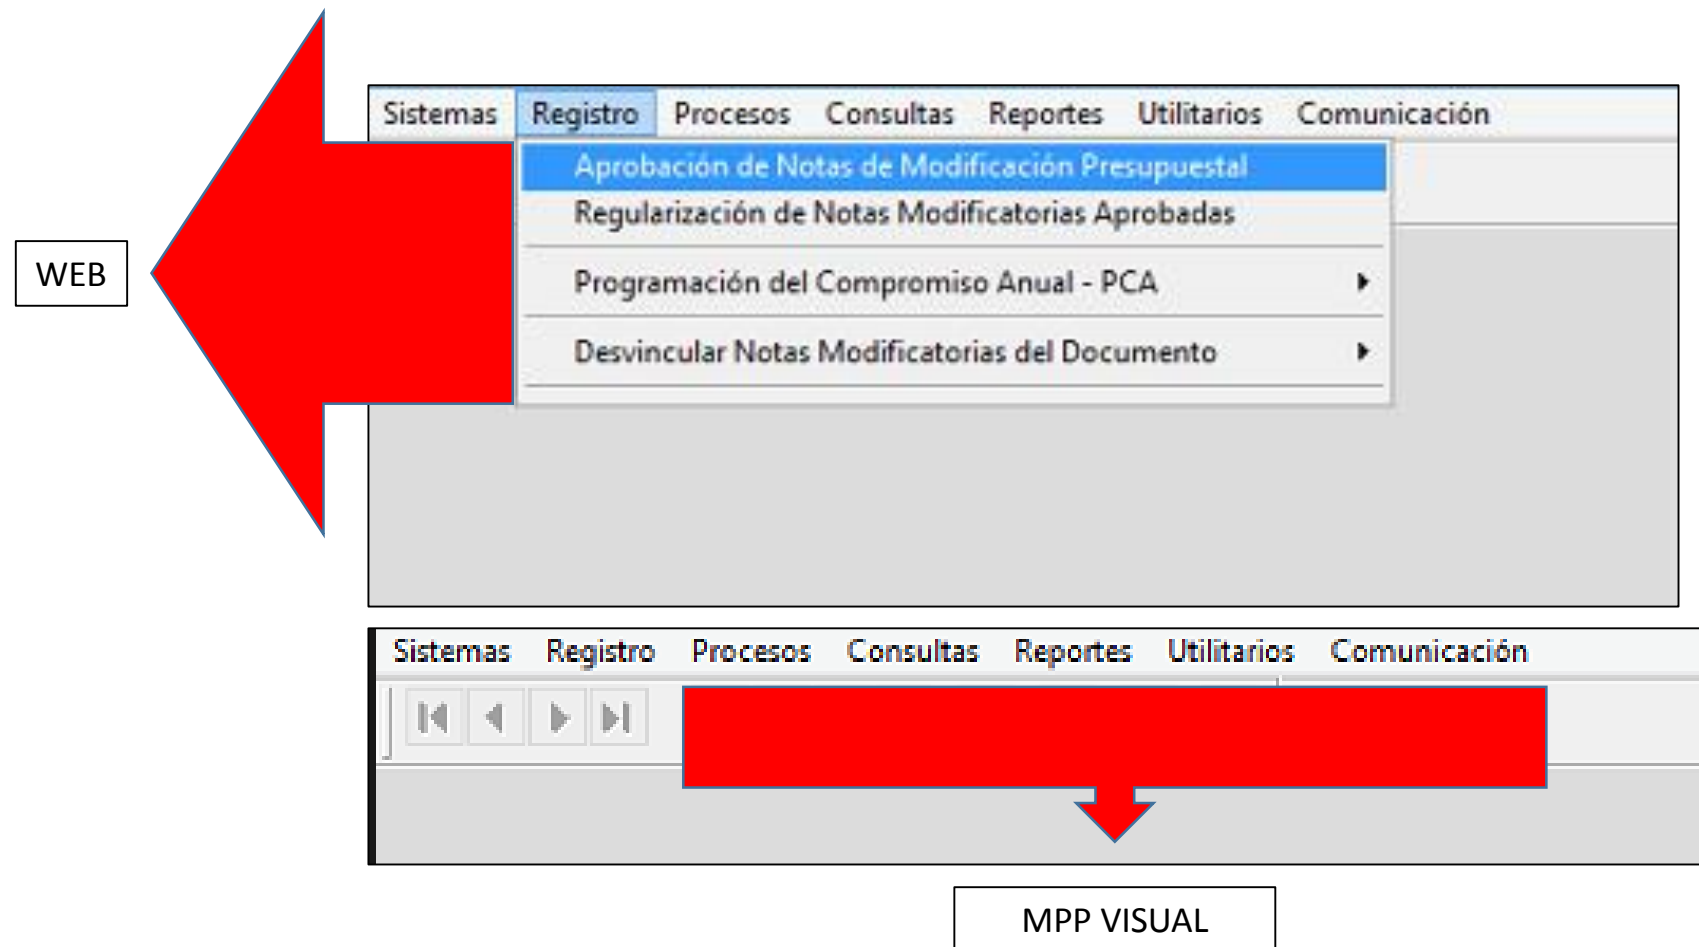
Sistemas Registro Procesos Consultas Reportes Utilitarios Comunicación

Aprobación de Notas de Modificación Presupuestal
Regularización de Notas Modificatorias Aprobadas
Programación del Compromiso Anual - PCA
Desvincular Notas Modificatorias del Documento

WEB

Sistemas Registro Procesos Consultas Reportes Utilitarios Comunicación

MPP VISUAL